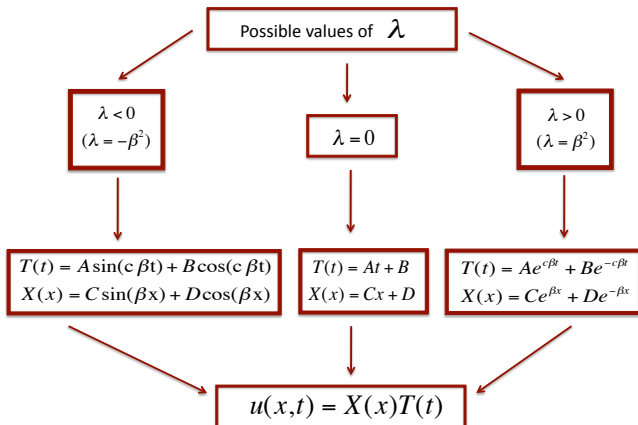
Possible values of $\lambda$

$\lambda < 0$
$(\lambda = -\beta^2)$

$\lambda = 0$

$\lambda > 0$
$(\lambda = \beta^2)$

$T(t) = A\sin(c\beta t) + B\cos(c\beta t)$
$X(x) = C\sin(\beta x) + D\cos(\beta x)$

$T(t) = At + B$
$X(x) = Cx + D$

$T(t) = Ae^{c\beta t} + Be^{-c\beta t}$
$X(x) = Ce^{\beta x} + De^{-\beta x}$

$u(x,t) = X(x)T(t)$